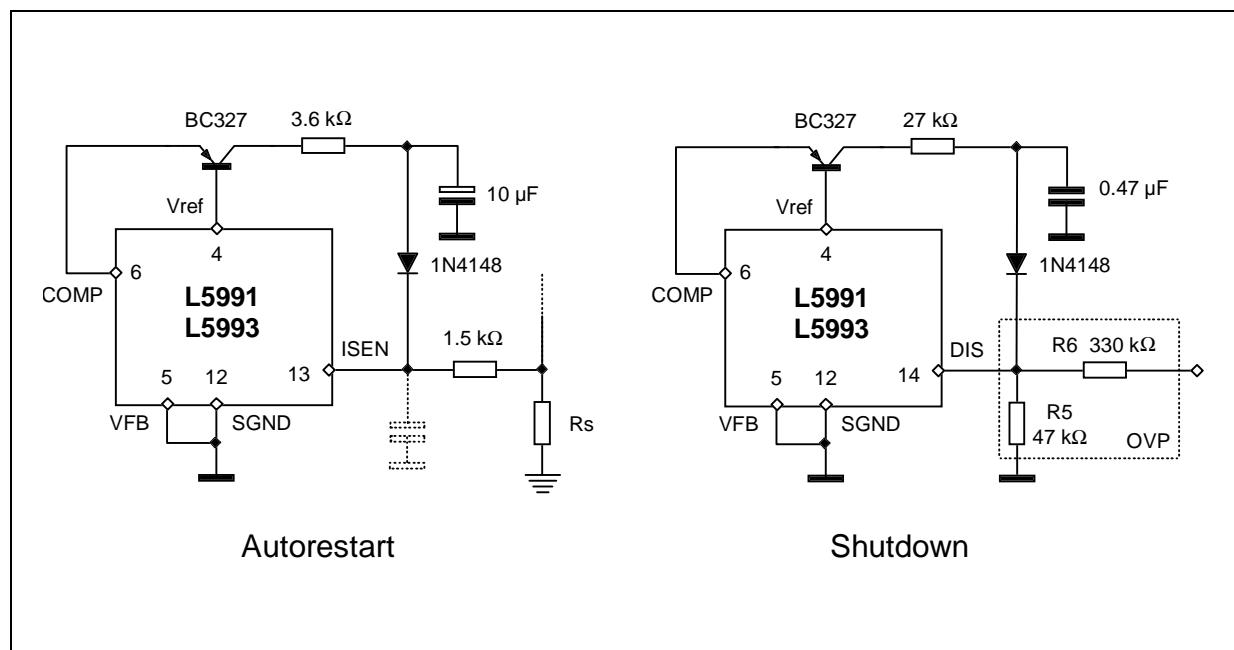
BC327
3.6 kΩ
10 µF
Vref
4
6
COMP
L5991
L5993
1N4148
ISEN
1.5 kΩ
5
12
13
VFB
SGND
Rs

Autorestart

BC327
27 kΩ
0.47 µF
Vref
4
6
COMP
L5991
L5993
1N4148
DIS
R6 330 kΩ
5
12
14
VFB
SGND
R5
47 kΩ
OVP

Shutdown